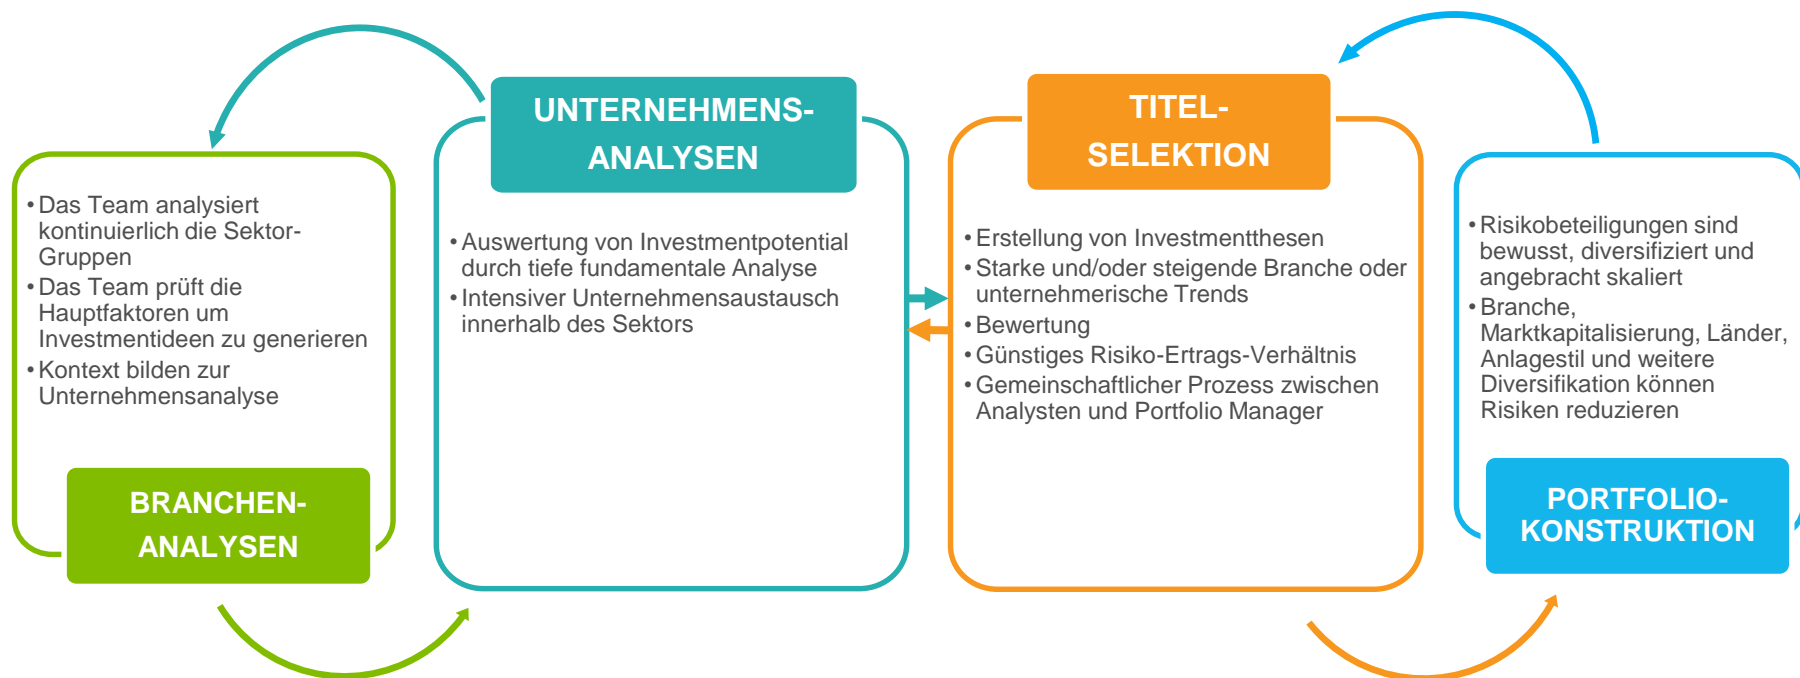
UNTERNEHMENS-ANALYSEN

TITEL-SELEKTION

• Das Team analysiert kontinuierlich die Sektor-Gruppen
• Das Team prüft die Hauptfaktoren um Investmentideen zu generieren
• Kontext bilden zur Unternehmensanalyse

BRANCHEN-ANALYSEN

• Auswertung von Investmentpotential durch tiefe fundamentale Analyse
• Intensiver Unternehmensaustausch innerhalb des Sektors

• Erstellung von Investmentthesen
• Starke und/oder steigende Branche oder unternehmerische Trends
• Bewertung
• Günstiges Risiko-Ertrags-Verhältnis
• Gemeinschaftlicher Prozess zwischen Analysten und Portfolio Manager

• Risikobeteiligungen sind bewusst, diversifiziert und angebracht skaliert
• Branche, Marktkapitalisierung, Länder, Anlagestil und weitere Diversifikation können Risiken reduzieren

PORTFOLIO-KONSTRUKTION